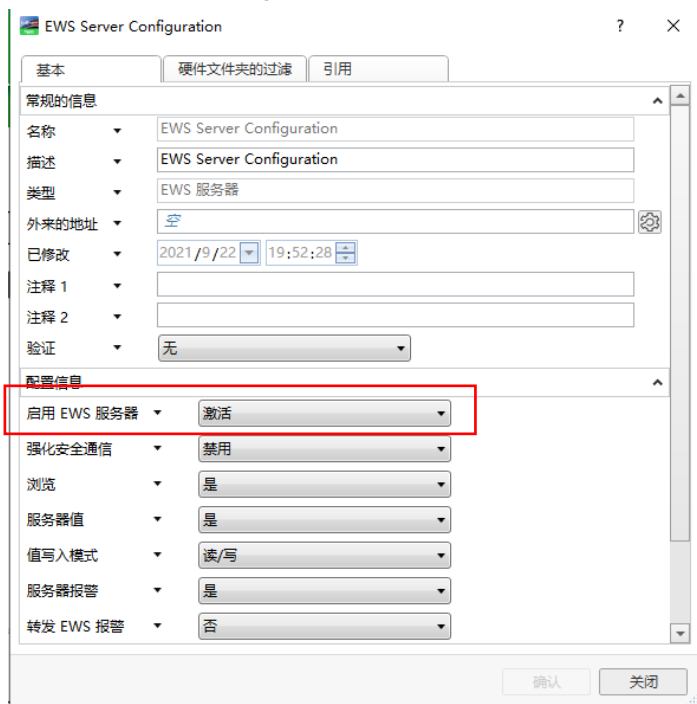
EWS Server Configuration

? ✕

基本 | 硬件文件夹的过滤 | 引用

常规的信息

名称 EWS Server Configuration

描述 EWS Server Configuration

类型 EWS 服务器

外来的地址 空

已修改 2021/9/22 19:52:28

注释 1

注释 2

验证 无

配置信息

启用 EWS 服务器 激活

强化安全通信 禁用

浏览 是

服务器值 是

值写入模式 读/写

服务器报警 是

转发 EWS 报警 否

确认 关闭